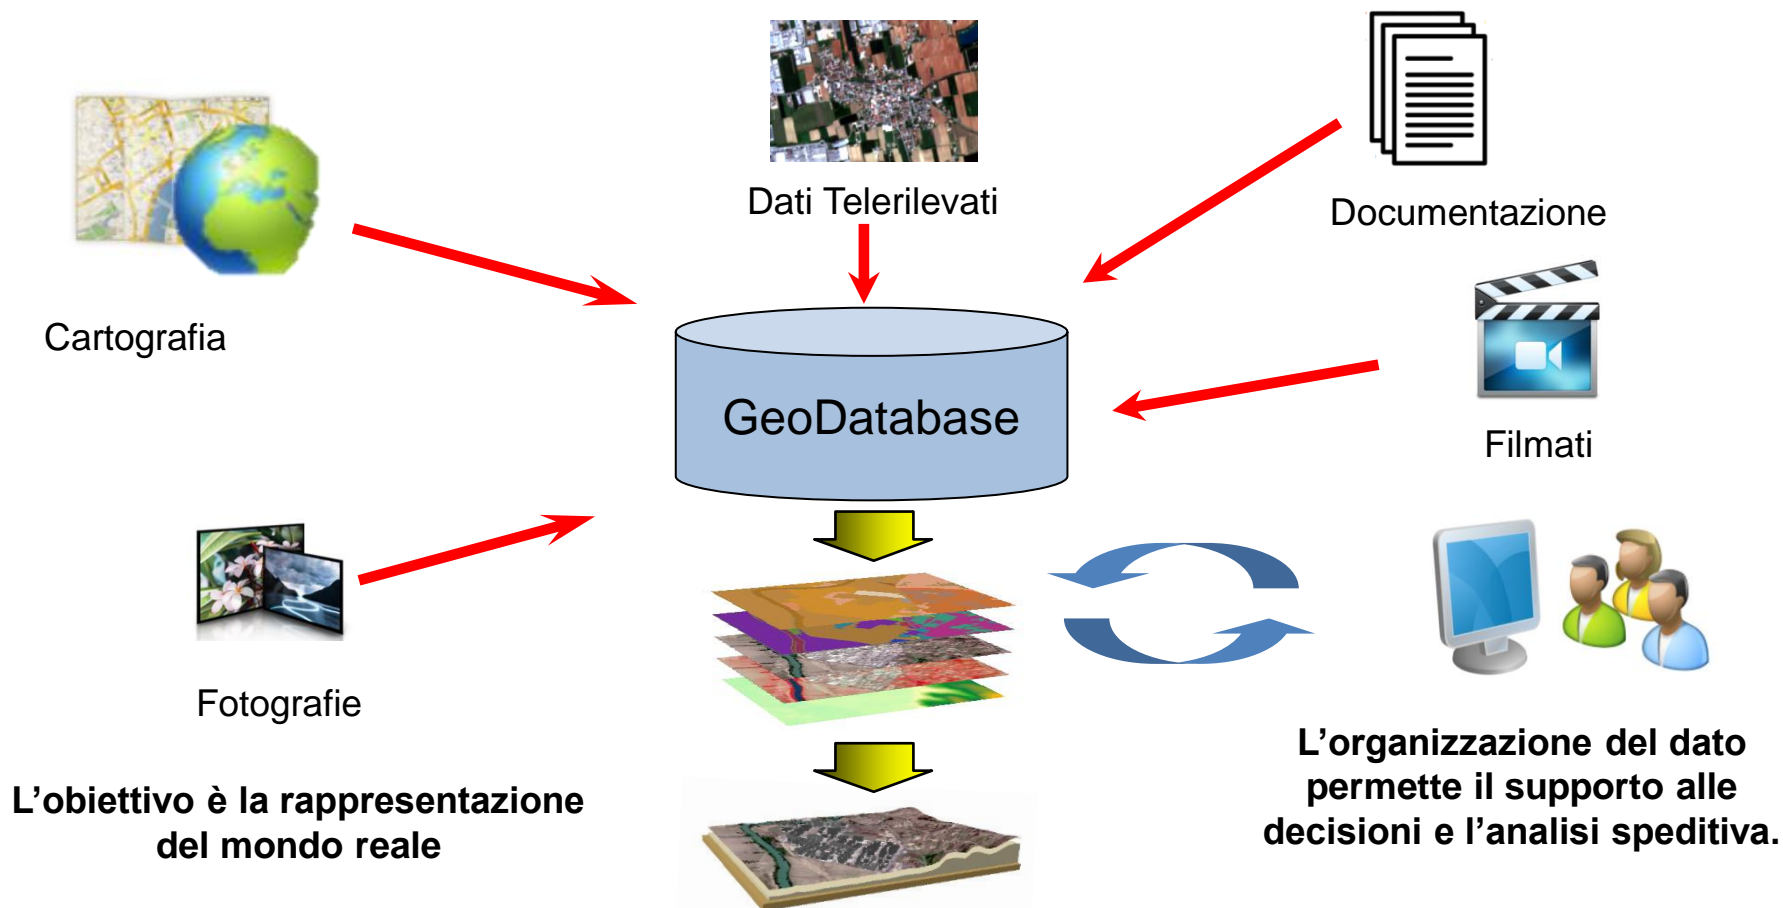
Dati Telerilevati

Documentazione

Cartografia

GeoDatabase

Filmati

Fotografie

L’obiettivo è la rappresentazione del mondo reale

L’organizzazione del dato permette il supporto alle decisioni e l’analisi speditiva.